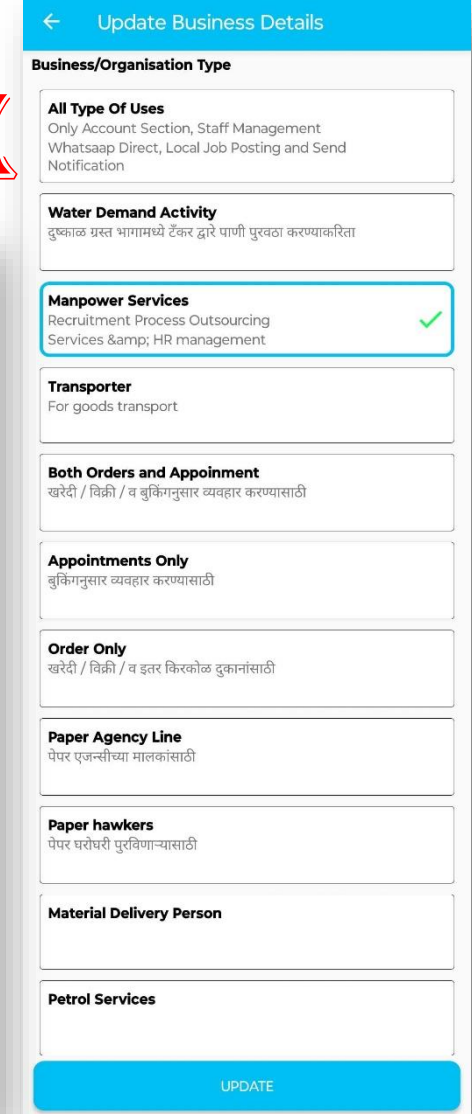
← Update Business Details

Business/Organisation Type

All Type Of Uses
Only Account Section, Staff Management Whatsaap Direct, Local Job Posting and Send Notification

Water Demand Activity
दुष्काळ ग्रस्त भागामध्ये टँकर द्वारे पाणी पुरवठा करण्याकरिता

Manpower Services
Recruitment Process Outsourcing Services &amp; HR management

Transporter
For goods transport

Both Orders and Appoinment
खरेदी / विक्री / व बुकिंगनुसार व्यवहार करण्यासाठी

Appointments Only
बुकिंगनुसार व्यवहार करण्यासाठी

Order Only
खरेदी / विक्री / व इतर किरकोळ दुकानांसाठी

Paper Agency Line
पेपर एजन्सीच्या मालकांसाठी

Paper hawkers
पेपर घरोघरी पुरविणाऱ्यासाठी

Material Delivery Person

Petrol Services

UPDATE